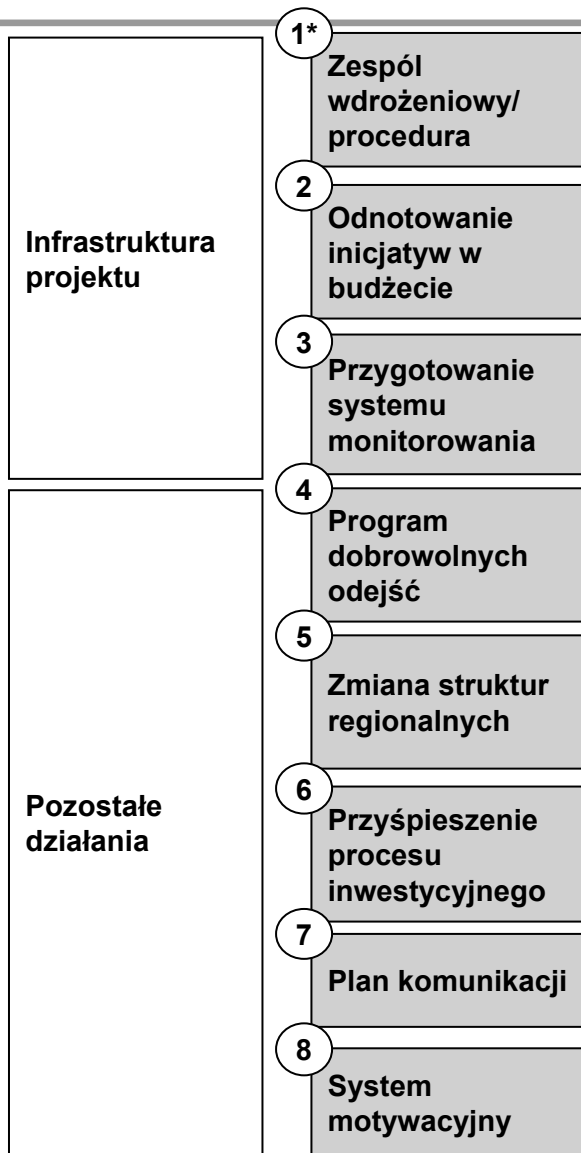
Infrastruktura projektu

1*
Zespól wdrożeniowy/ procedura

2
Odnotowanie inicjatyw w budżecie

3
Przygotowanie systemu monitorowania

Pozostałe działania

4
Program dobrowolnych odejść

5
Zmiana struktur regionalnych

6
Przyśpieszenie procesu inwestycyjnego

7
Plan komunikacji

8
System motywacyjny